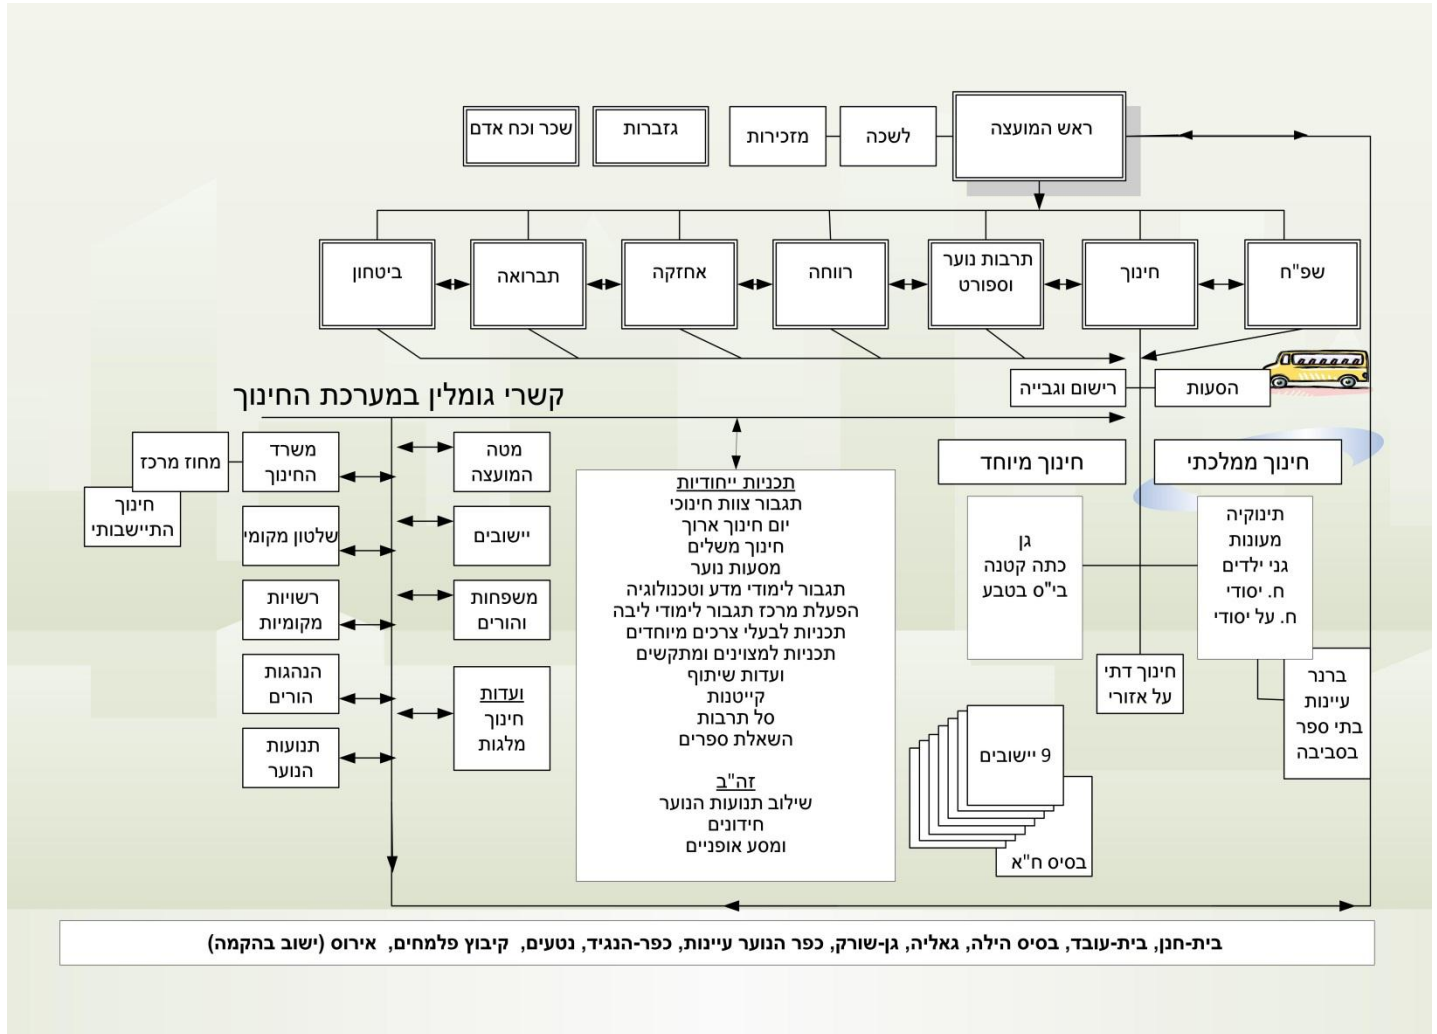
ראש המועצה
לשכה
מזכירות
גזברות
שכר וכח אדם

שפ"ח
חינוך
תרבות נוער וספורט
רווחה
אחזקה
תברואה
ביטחון

הסעות
רישום וגבייה

קשרי גומלין במערכת החינוך

חינוך ממלכתי
חינוך מיוחד

תינוקיה
מעונות
גני ילדים
ח. יסודי
ח. על יסודי

גן
כתה קטנה
בי"ס בטבע

חינוך דתי על אזורי

ברנר
עיינות
בתי ספר בסביבה

9 יישובים
בסיס ח"א

משרד החינוך
מחוז מרכז
חינוך התיישבותי
שלטון מקומי
רשויות מקומיות
הנהגות הורים
תנועות הנוער

מטה המועצה
יישובים
משפחות והורים
ועדות
חינוך
מלגות

תכניות ייחודיות
תגבור צוות חינוכי
יום חינוך ארוך
חינוך משלים
מסעות נוער
תגבור לימודי מדע וטכנולוגיה
הפעלת מרכז תגבור לימודי ליבה
תכניות לבעלי צרכים מיוחדים
תכניות למצוינים ומתקשים
ועדות שיתוף
קייטנות
סל תרבות
השאלת ספרים

זה"ב
שילוב תנועות הנוער
חידונים
ומסע אופניים

בית-חנן, בית-עובד, בסיס הילה, גאליה, גן-שורק, כפר הנוער עיינות, כפר-הנגיד, נטעים, קיבוץ פלמחים, אירוס (ישוב בהקמה)